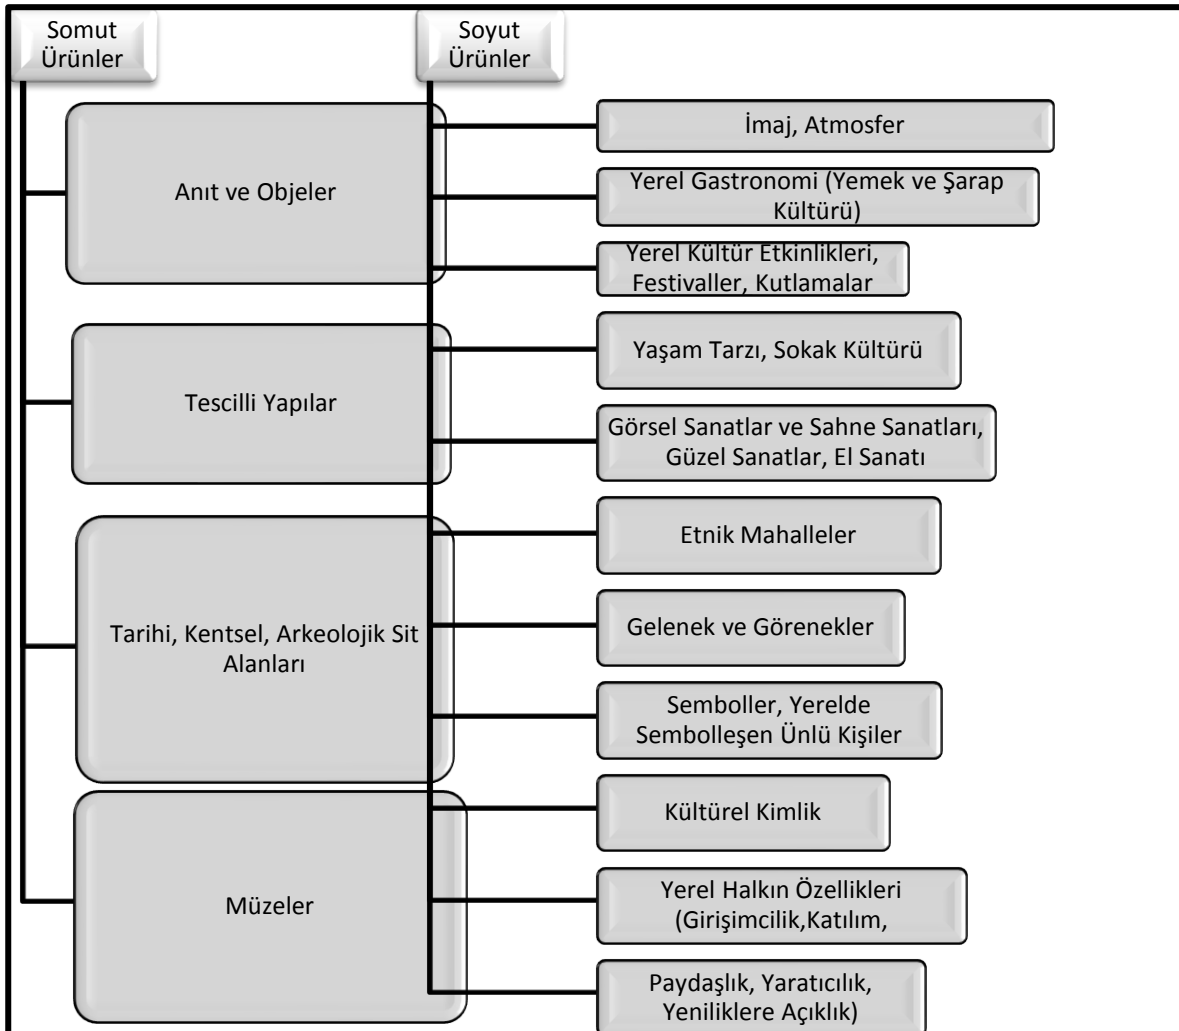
Somut Ürünler

Soyut Ürünler

Anıt ve Objeler

Tescilli Yapılar

Tarihi, Kentsel, Arkeolojik Sit Alanları

Müzeler

İmaj, Atmosfer

Yerel Gastronomi (Yemek ve Şarap Kültürü)

Yerel Kültür Etkinlikleri, Festivaller, Kutlamalar

Yaşam Tarzı, Sokak Kültürü

Görsel Sanatlar ve Sahne Sanatları, Güzel Sanatlar, El Sanatı

Etnik Mahalleler

Gelenek ve Görenekler

Semboller, Yerelde Sembolleşen Ünlü Kişiler

Kültürel Kimlik

Yerel Halkın Özellikleri (Girişimcilik,Katılım,

Paydaşlık, Yaratıcılık, Yeniliklere Açıklık)